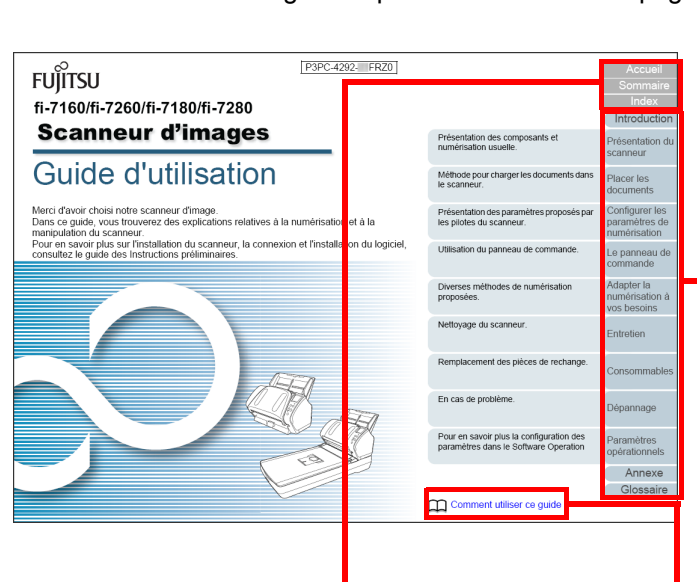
FUJITSU

P3PC-4292-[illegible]FRZ0

fi-7160/fi-7260/fi-7180/fi-7280

Scanneur d'images

Guide d'utilisation

Merci d'avoir choisi notre scanneur d'image.
Dans ce guide, vous trouverez des explications relatives à la numérisation et à la manipulation du scanneur.
Pour en savoir plus sur l'installation du scanneur, la connexion et l'installation du logiciel, consultez le guide des Instructions préliminaires.

Accueil
Sommaire
Index
Introduction

Présentation des composants et numérisation usuelle. | Présentation du scanneur

Méthode pour charger les documents dans le scanneur. | Placer les documents

Présentation des paramètres proposés par les pilotes du scanneur. | Configurer les paramètres de numérisation

Utilisation du panneau de commande. | Le panneau de commande

Diverses méthodes de numérisation proposées. | Adapter la numérisation à vos besoins

Nettoyage du scanneur. | Entretien

Remplacement des pièces de rechange. | Consommables

En cas de problème. | Dépannage

Pour en savoir plus la configuration des paramètres dans le Software Operation | Paramètres opérationnels

Annexe
Glossaire

Comment utiliser ce guide